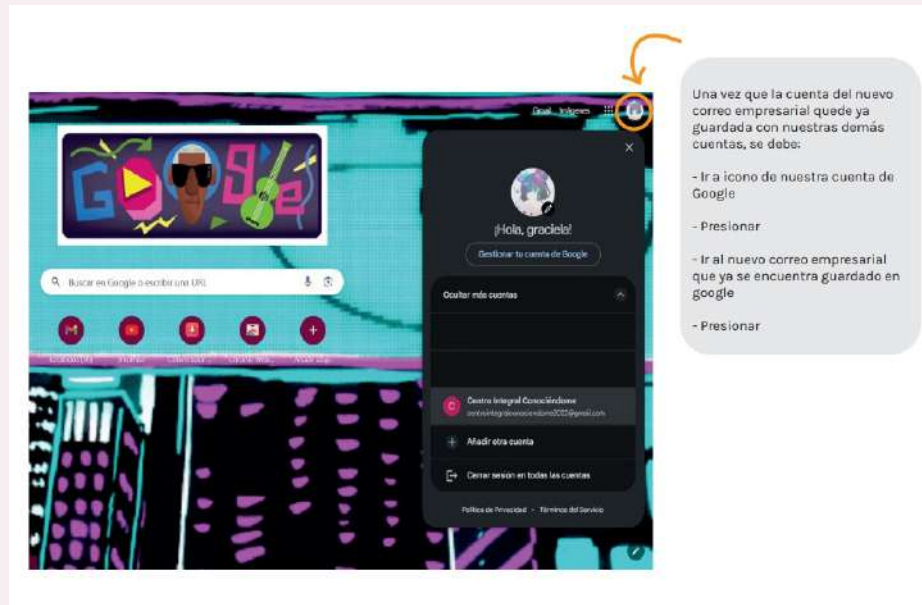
Gmail Imágenes

¡Hola, graciela!

Gestionar tu cuenta de Google

Buscar en Google o escribir una URL

Ocultar más cuentas

Centro Integral Conociéndome
centrointegralconociendome2023@gmail.com

Añadir otra cuenta

Cerrar sesión en todas las cuentas

Política de Privacidad • Términos del Servicio

Una vez que la cuenta del nuevo correo empresarial quede ya guardada con nuestras demás cuentas, se debe:

- Ir a icono de nuestra cuenta de Google

- Presionar

- Ir al nuevo correo empresarial que ya se encuentra guardado en google

- Presionar